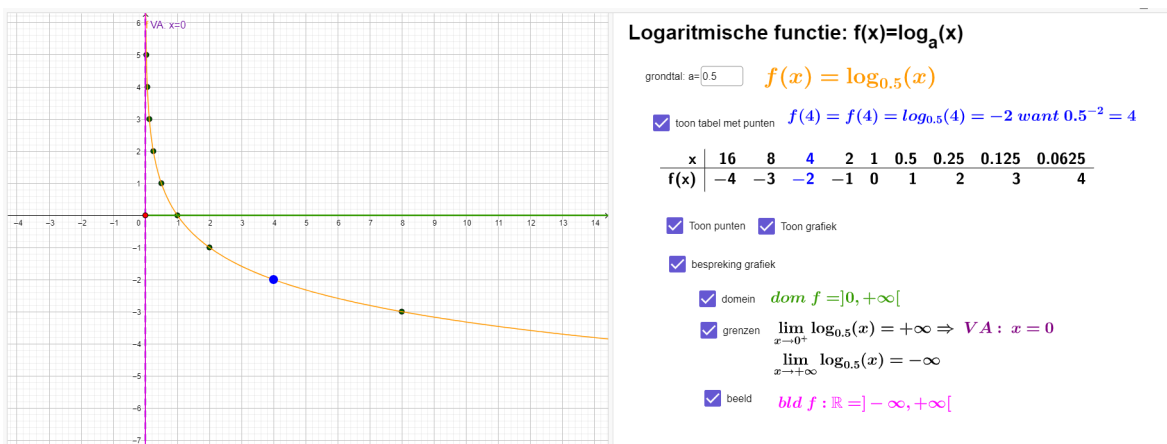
VA: x=0

6
5
4
3
2
1
0
−1
−2
−3
−4
−5
−6
−7

−4 −3 −2 −1 0 1 2 3 4 5 6 7 8 9 10 11 12 13 14

Logaritmische functie: f(x)=log$_a$(x)

grondtal: a= 0.5

$f(x) = \log_{0.5}(x)$

toon tabel met punten $f(4) = f(4) = log_{0.5}(4) = -2 \; want \; 0.5^{-2} = 4$

| x | 16 | 8 | 4 | 2 | 1 | 0.5 | 0.25 | 0.125 | 0.0625 |
|---|---|---|---|---|---|---|---|---|---|
| f(x) | −4 | −3 | −2 | −1 | 0 | 1 | 2 | 3 | 4 |

Toon punten Toon grafiek

bespreking grafiek

domein $dom \; f = ]0, +\infty[$

grenzen $\lim_{x \to 0^+} \log_{0.5}(x) = +\infty \Rightarrow VA: \; x = 0$

$\lim_{x \to +\infty} \log_{0.5}(x) = -\infty$

beeld $bld \; f : \mathbb{R} = ]-\infty, +\infty[$